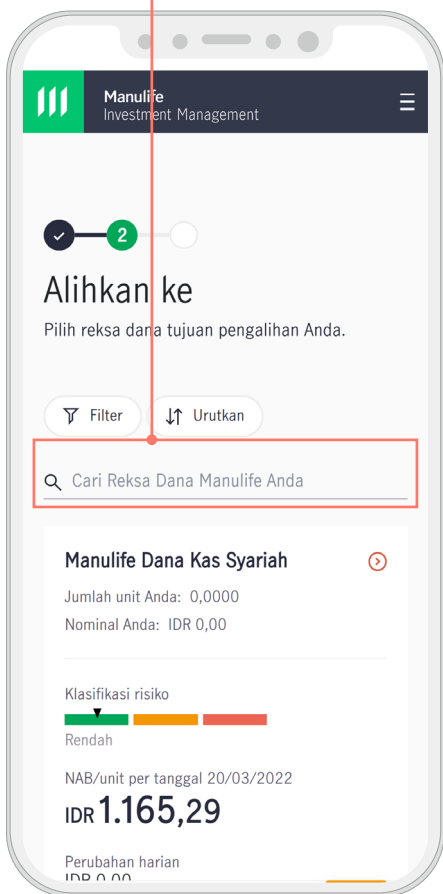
Manulife
Investment Management

2

Alihkan ke

Pilih reksa dana tujuan pengalihan Anda.

Filter

Urutkan

Cari Reksa Dana Manulife Anda

Manulife Dana Kas Syariah

Jumlah unit Anda: 0,0000

Nominal Anda: IDR 0,00

Klasifikasi risiko

Rendah

NAB/unit per tanggal 20/03/2022

IDR 1.165,29

Perubahan harian

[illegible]